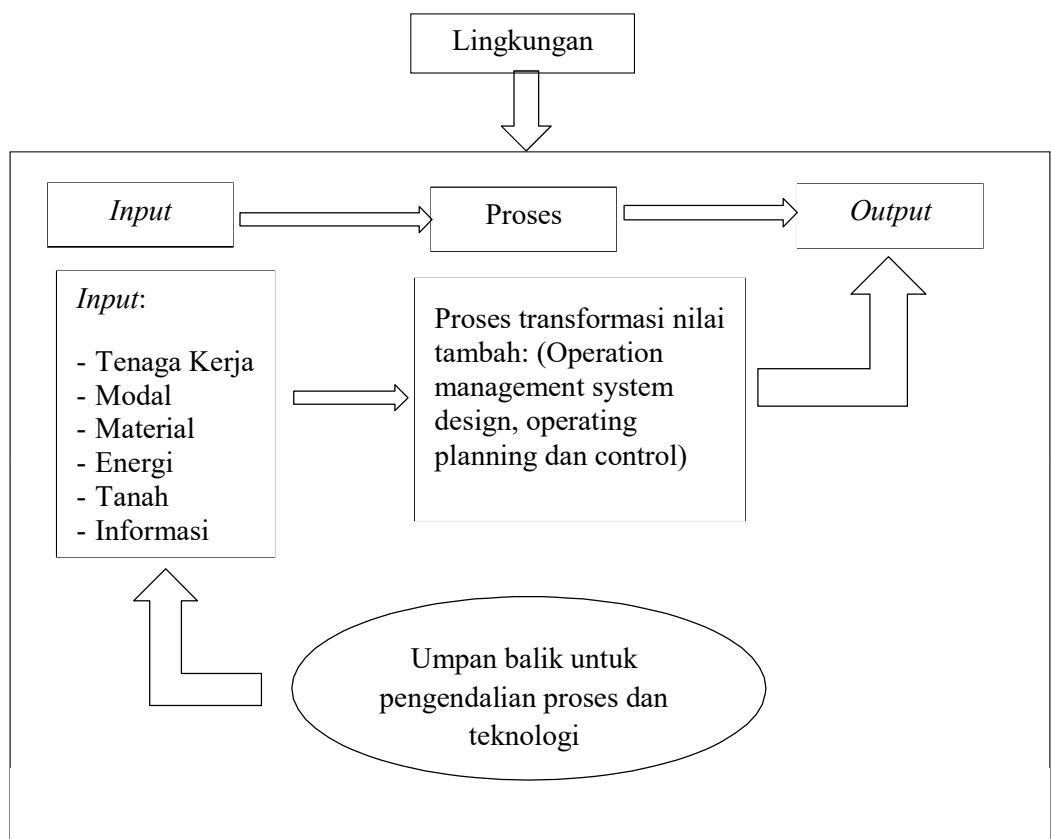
Lingkungan

Input

Proses

Output

Input:

- Tenaga Kerja
- Modal
- Material
- Energi
- Tanah
- Informasi

Proses transformasi nilai tambah: (Operation management system design, operating planning dan control)

Umpan balik untuk pengendalian proses dan teknologi